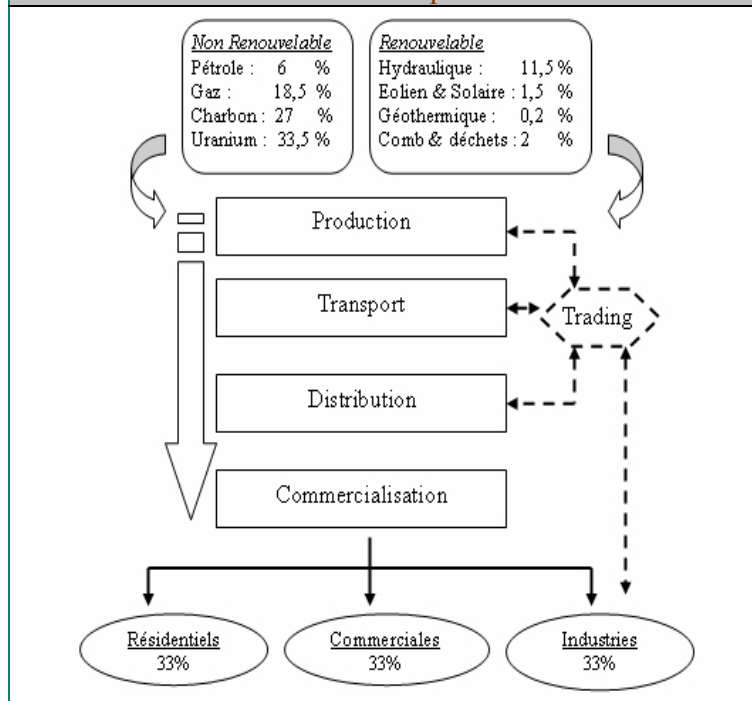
Non Renouvelable
Pétrole : 6 %
Gaz : 18,5 %
Charbon : 27 %
Uranium : 33,5 %

Renouvelable
Hydraulique : 11,5 %
Eolien & Solaire : 1,5 %
Géothermique : 0,2 %
Comb & déchets : 2 %

Production

Transport

Trading

Distribution

Commercialisation

Résidentiels
33%

Commerciales
33%

Industries
33%